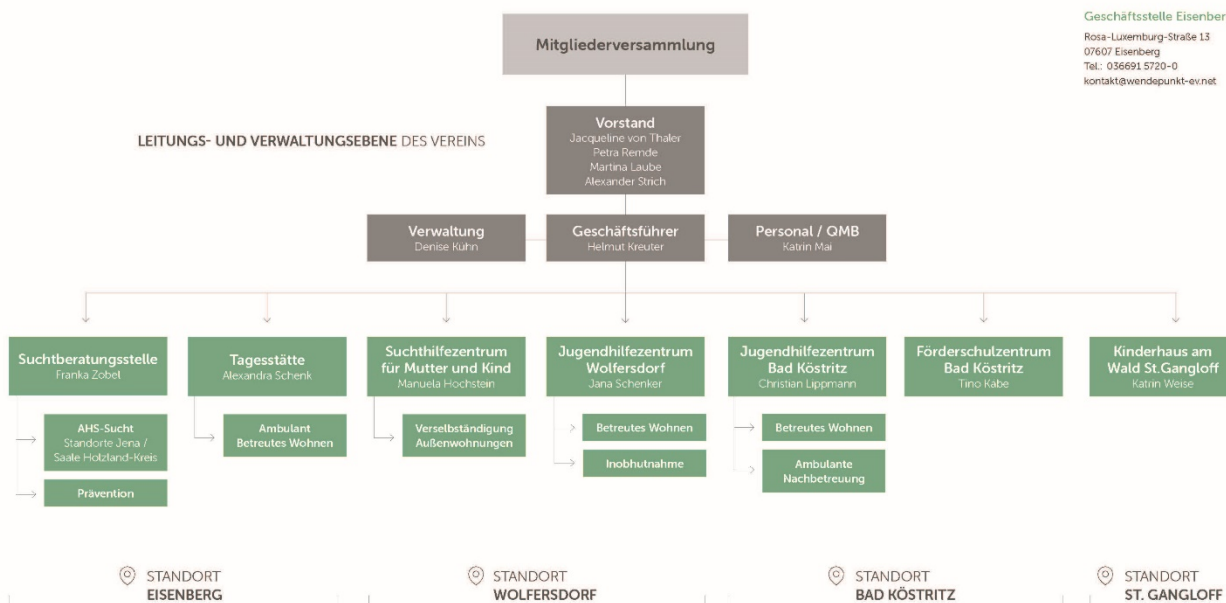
Mitgliederversammlung

Geschäftsstelle Eisenber
Rosa-Luxemburg-Straße 13
07607 Eisenberg
Tel.: 036691 5720-0
kontakt@wendepunkt-ev.net

LEITUNGS- UND VERWALTUNGSEBENE DES VEREINS

Vorstand
Jacqueline von Thaler
Petra Remde
Martina Laube
Alexander Strich

Verwaltung
Denise Kühn

Geschäftsführer
Helmut Kreuter

Personal / QMB
Katrin Mai

Suchtberatungsstelle
Franka Zobel

AHS-Sucht
Standorte Jena / Saale Holzland-Kreis

Prävention

Tagesstätte
Alexandra Schenk

Ambulant Betreutes Wohnen

Suchthilfezentrum für Mutter und Kind
Manuela Hochstein

Verselbständigung Außenwohnungen

Jugendhilfezentrum Wolfersdorf
Jana Schenker

Betreutes Wohnen

Inobhutnahme

Jugendhilfezentrum Bad Köstritz
Christian Lippmann

Betreutes Wohnen

Ambulante Nachbetreuung

Förderschulzentrum Bad Köstritz
Tino Kabe

Kinderhaus am Wald St.Gangloff
Katrin Weise

STANDORT
EISENBERG

STANDORT
WOLFERSDORF

STANDORT
BAD KÖSTRITZ

STANDORT
ST. GANGLOFF